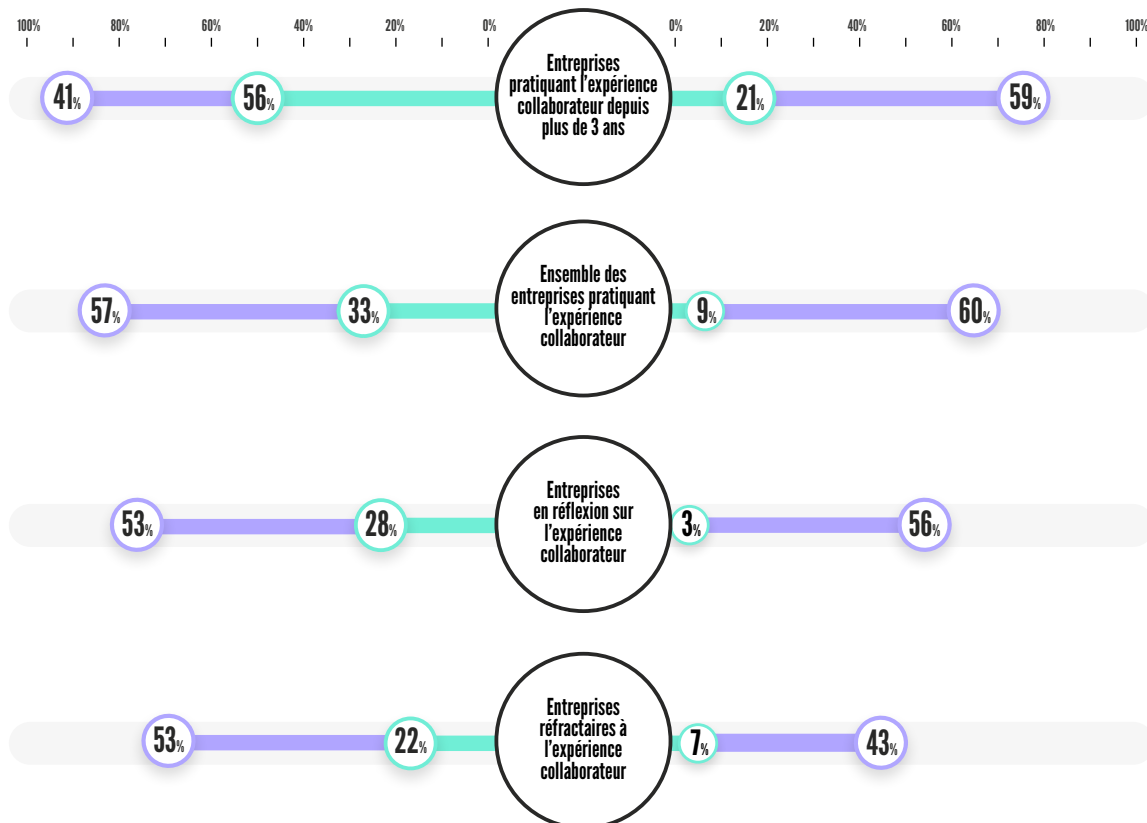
100% 80% 60% 40% 20% 0%

0% 20% 40% 60% 80% 100%

41% 56% Entreprises pratiquant l'expérience collaborateur depuis plus de 3 ans 21% 59%

57% 33% Ensemble des entreprises pratiquant l'expérience collaborateur 9% 60%

53% 28% Entreprises en réflexion sur l'expérience collaborateur 3% 56%

53% 22% Entreprises réfractaires à l'expérience collaborateur 7% 43%